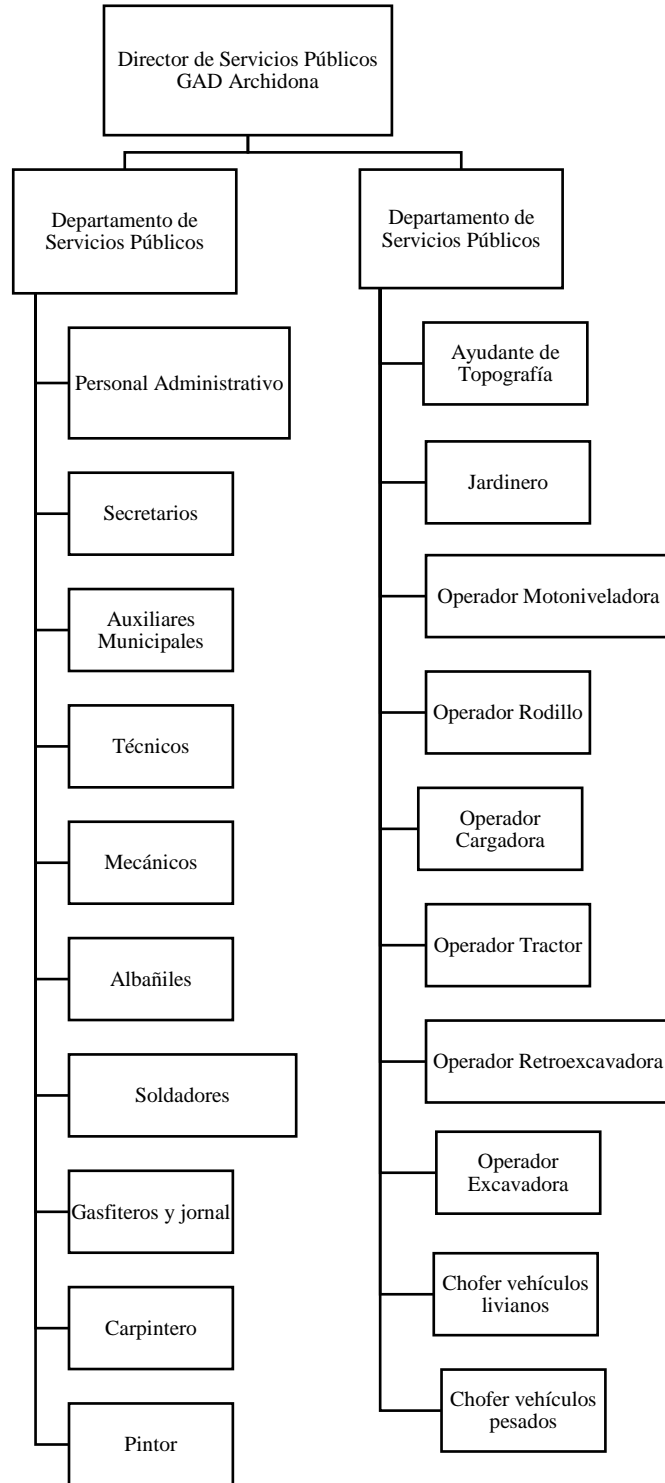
Director de Servicios Públicos
GAD Archidona

Departamento de
Servicios Públicos

Personal Administrativo

Secretarios

Auxiliares
Municipales

Técnicos

Mecánicos

Albañiles

Soldadores

Gasfiteros y jornal

Carpintero

Pintor

Departamento de
Servicios Públicos

Ayudante de
Topografía

Jardinero

Operador Motoniveladora

Operador Rodillo

Operador
Cargadora

Operador Tractor

Operador Retroexcavadora

Operador
Excavadora

Chofer vehículos
livianos

Chofer vehículos
pesados